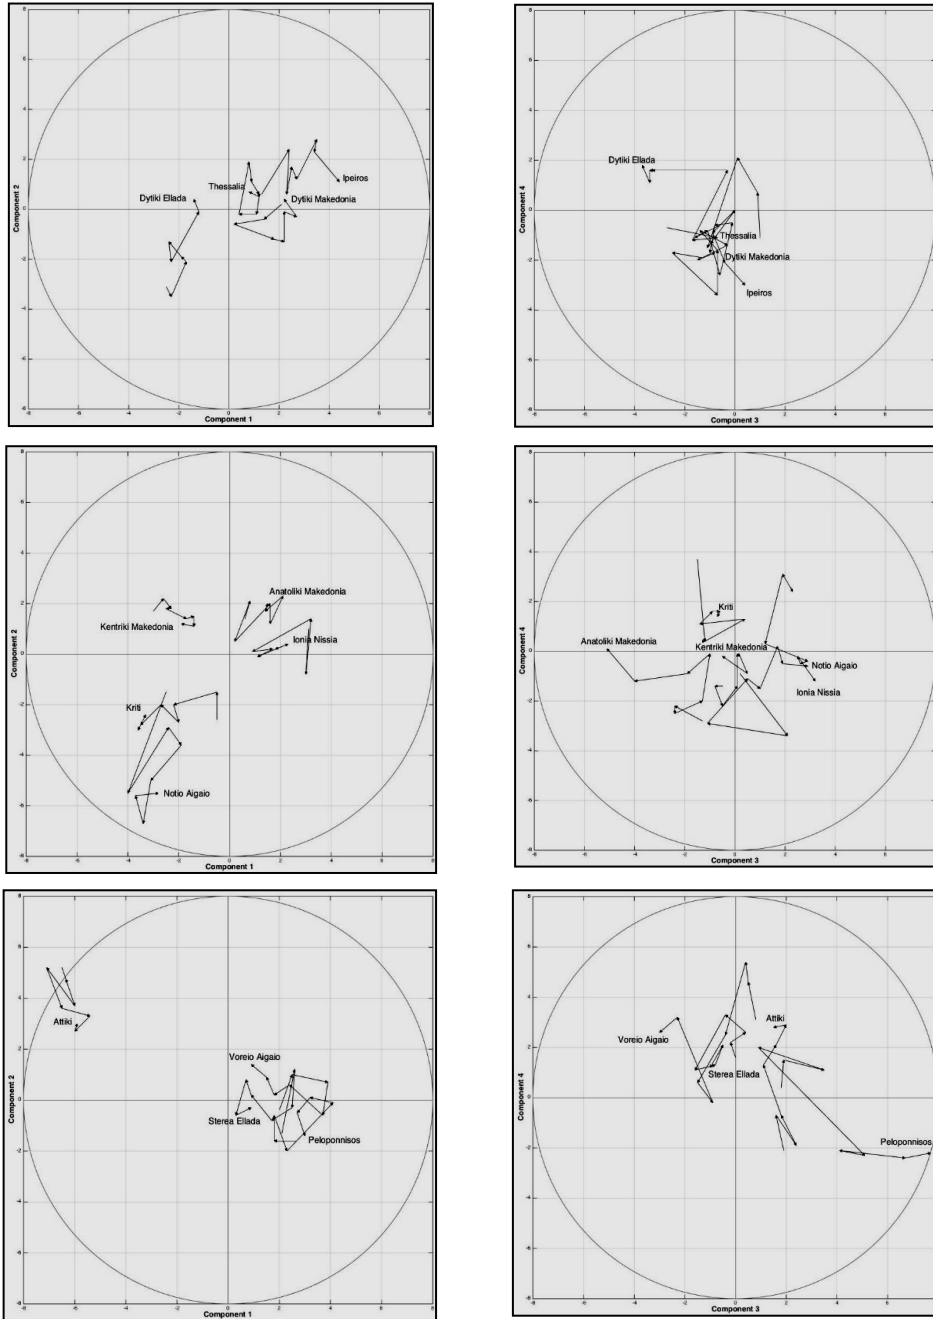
Component 2
Component 1
Dytiki Ellada
Thessalia
Ipeiros
Dytiki Makedonia

Component 4
Component 3
Dytiki Ellada
Thessalia
Dytiki Makedonia
Ipeiros

Component 2
Component 1
Anatoliki Makedonia
Kentriki Makedonia
Ionia Nissia
Kriti
Notio Aigaio

Component 4
Component 3
Kriti
Anatoliki Makedonia
Kentriki Makedonia
Notio Aigaio
Ionia Nissia

Component 2
Component 1
Attiki
Voreio Aigaio
Sterea Ellada
Peloponnisos

Component 4
Component 3
Attiki
Voreio Aigaio
Sterea Ellada
Peloponnisos